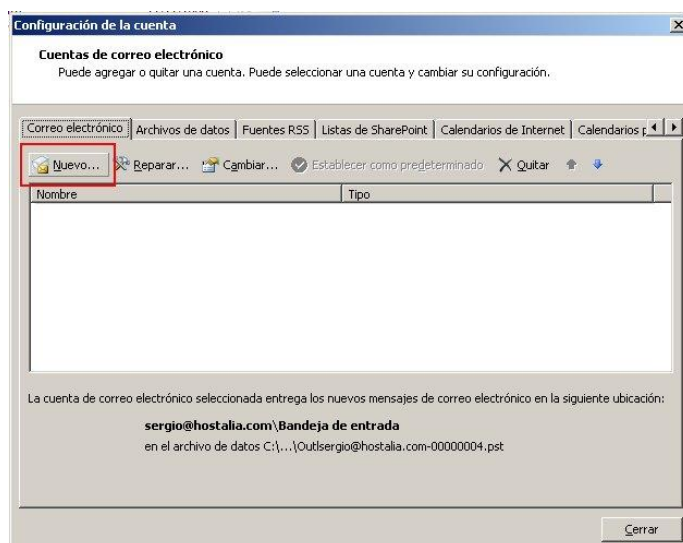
Configuración de la cuenta

Cuentas de correo electrónico
Puede agregar o quitar una cuenta. Puede seleccionar una cuenta y cambiar su configuración.

Correo electrónico | Archivos de datos | Fuentes RSS | Listas de SharePoint | Calendarios de Internet | Calendarios p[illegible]

Nuevo... Reparar... Cambiar... Establecer como predeterminado Quitar

| Nombre | Tipo |
|---|---|

La cuenta de correo electrónico seleccionada entrega los nuevos mensajes de correo electrónico en la siguiente ubicación:

sergio@hostalia.com\Bandeja de entrada
en el archivo de datos C:\...\Outlsergio@hostalia.com-00000004.pst

Cerrar